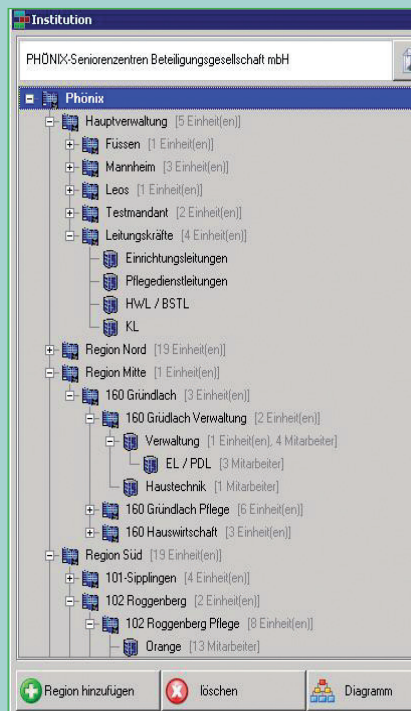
Institution

PHÖNIX-Seniorenzentren Beteiligungsgesellschaft mbH

Phönix
Hauptverwaltung [5 Einheit(en)]
Füssen [1 Einheit(en)]
Mannheim [3 Einheit(en)]
Leos [1 Einheit(en)]
Testmandant [2 Einheit(en)]
Leitungskräfte [4 Einheit(en)]
Einrichtungsleitungen
Pflegedienstleitungen
HWL / BSTL
KL
Region Nord [19 Einheit(en)]
Region Mitte [1 Einheit(en)]
160 Gründlach [3 Einheit(en)]
160 Grüdlach Verwaltung [2 Einheit(en)]
Verwaltung [1 Einheit(en), 4 Mitarbeiter]
EL / PDL [3 Mitarbeiter]
Haustechnik [1 Mitarbeiter]
160 Gründlach Pflege [6 Einheit(en)]
160 Hauswirtschaft [3 Einheit(en)]
Region Süd [19 Einheit(en)]
101-Sipplingen [4 Einheit(en)]
102 Roggenberg [2 Einheit(en)]
102 Roggenberg Pflege [8 Einheit(en)]
Orange [13 Mitarbeiter]

Region hinzufügen
löschen
Diagramm